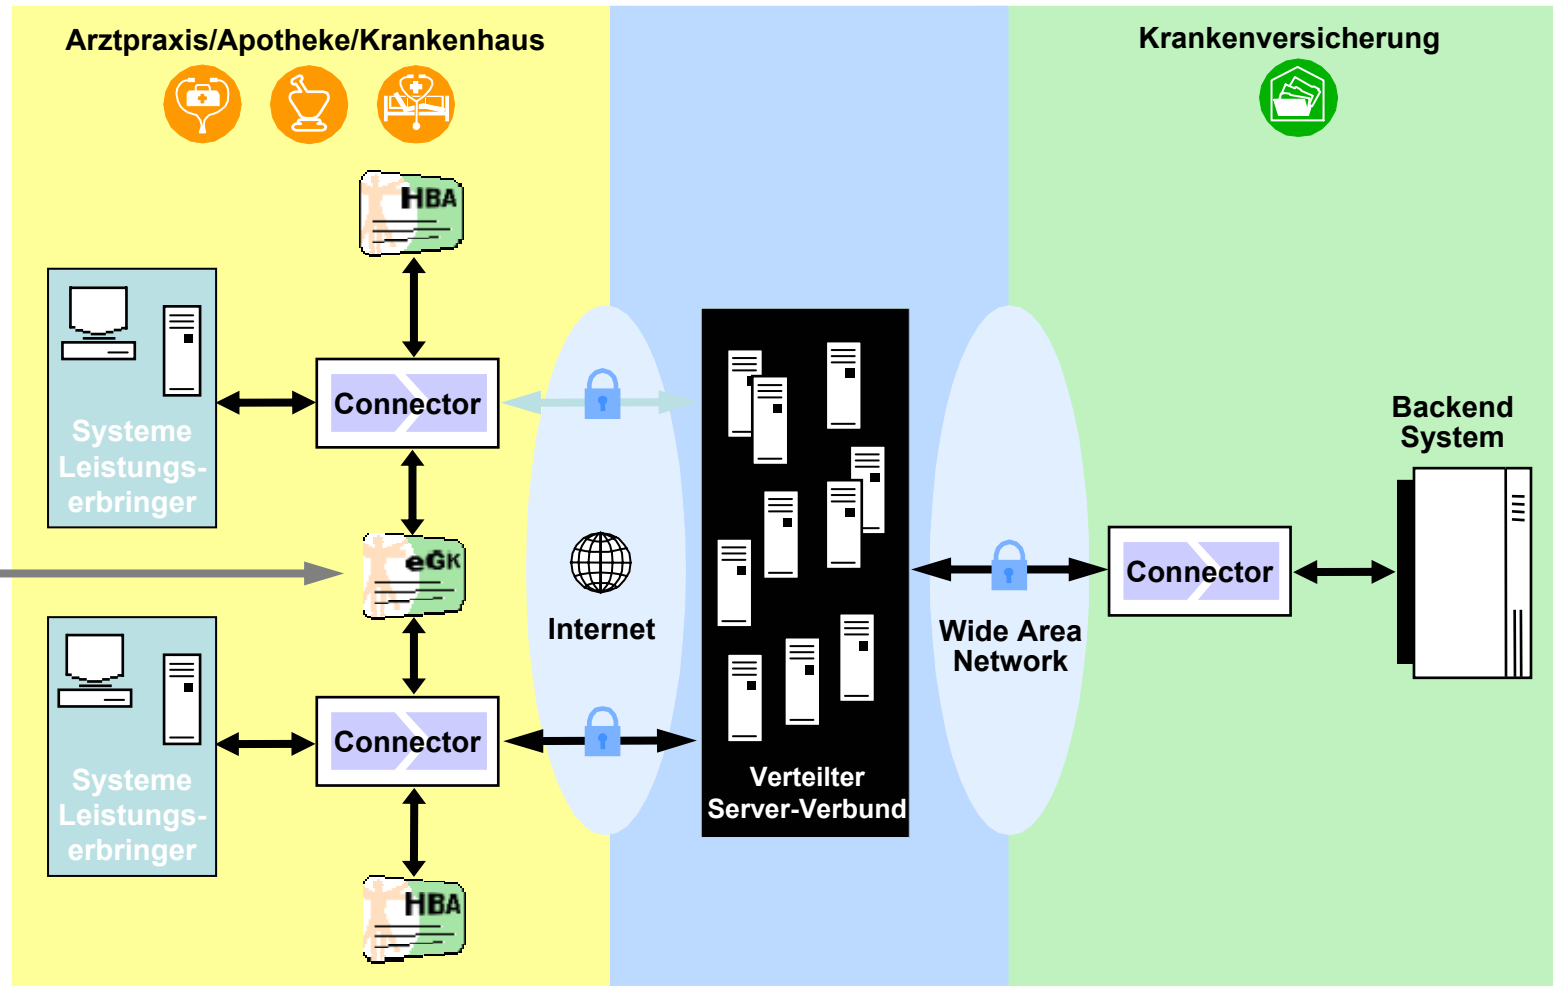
Arztpraxis/Apotheke/Krankenhaus

Krankenversicherung

HBA

Connector

Systeme Leistungserbringer

eGK

Internet

Connector

Systeme Leistungserbringer

HBA

Verteilter Server-Verbund

Wide Area Network

Connector

Backend System